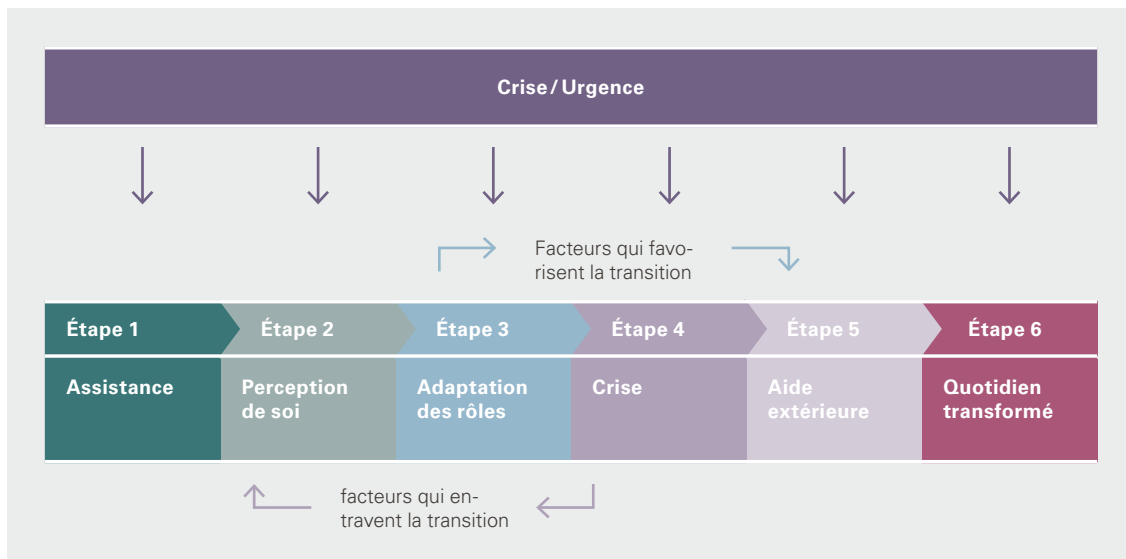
Crise / Urgence

Facteurs qui favorisent la transition

Étape 1
Assistance

Étape 2
Perception de soi

Étape 3
Adaptation des rôles

Étape 4
Crise

Étape 5
Aide extérieure

Étape 6
Quotidien transformé

facteurs qui entravent la transition